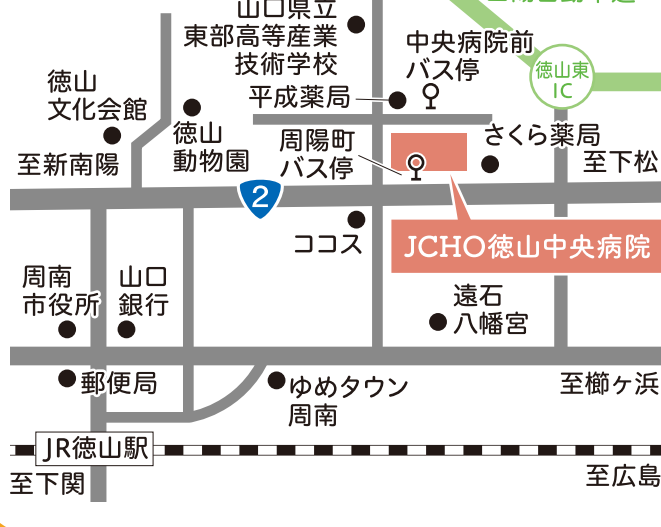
山口県立
東部高等産業
技術学校

中央病院前
バス停

徳山東
IC

徳山
文化会館

平成薬局

徳山
動物園

周陽町
バス停

さくら薬局

至新南陽

至下松

2

ココス

JCHO徳山中央病院

周南
市役所

山口
銀行

遠石
八幡宮

郵便局

ゆめタウン
周南

至櫛ヶ浜

JR徳山駅

至下関

至広島